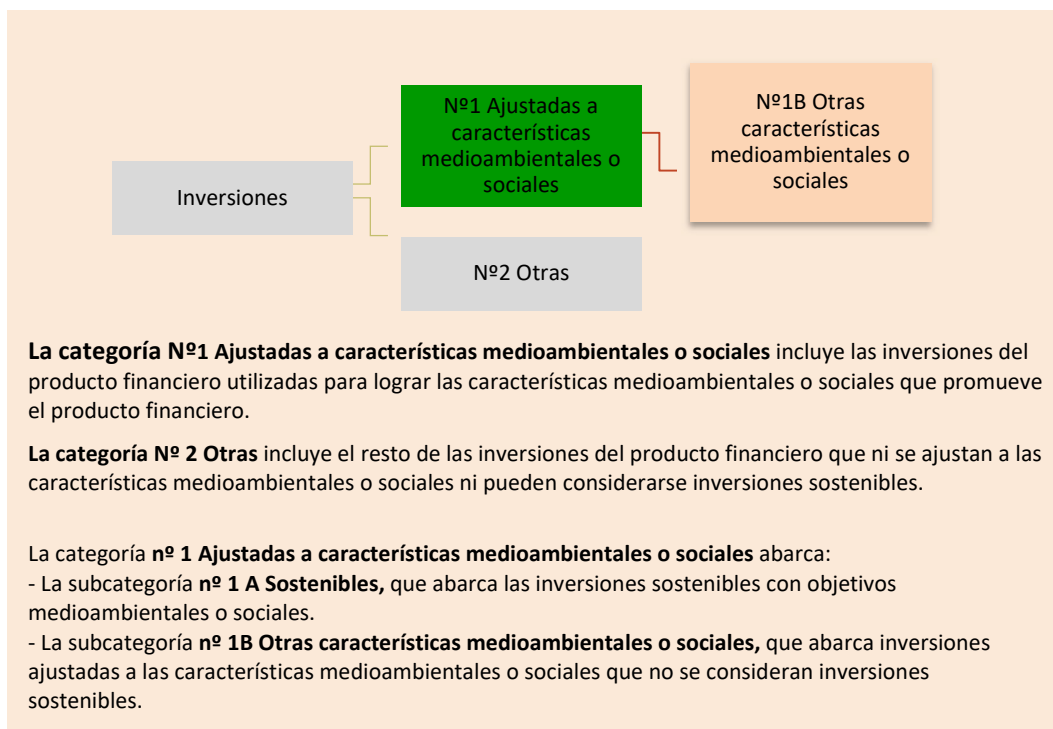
Inversiones

Nº1 Ajustadas a características medioambientales o sociales

Nº1B Otras características medioambientales o sociales

Nº2 Otras

La categoría Nº1 Ajustadas a características medioambientales o sociales incluye las inversiones del producto financiero utilizadas para lograr las características medioambientales o sociales que promueve el producto financiero.

La categoría Nº 2 Otras incluye el resto de las inversiones del producto financiero que ni se ajustan a las características medioambientales o sociales ni pueden considerarse inversiones sostenibles.

La categoría nº 1 Ajustadas a características medioambientales o sociales abarca:
- La subcategoría nº 1 A Sostenibles, que abarca las inversiones sostenibles con objetivos medioambientales o sociales.
- La subcategoría nº 1B Otras características medioambientales o sociales, que abarca inversiones ajustadas a las características medioambientales o sociales que no se consideran inversiones sostenibles.